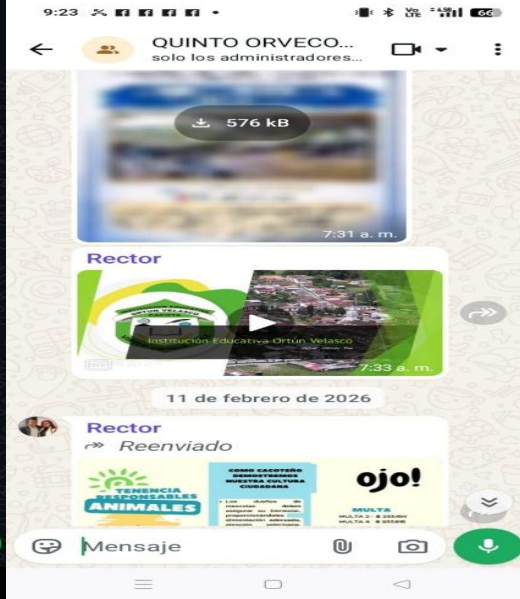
9:23

QUINTO ORVECO...
solo los administradores...

576 kB

7:31 a. m.

Rector

Institución Educativa Ortún Velasco

7:33 a. m.

11 de febrero de 2026

Rector
Reenviado

TENENCIA RESPONSABLES ANIMALES

COMO CACOTEÑO DEMOSTREMOS NUESTRA CULTURA CIUDADANA

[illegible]

ojo!

MULTA

Mensaje